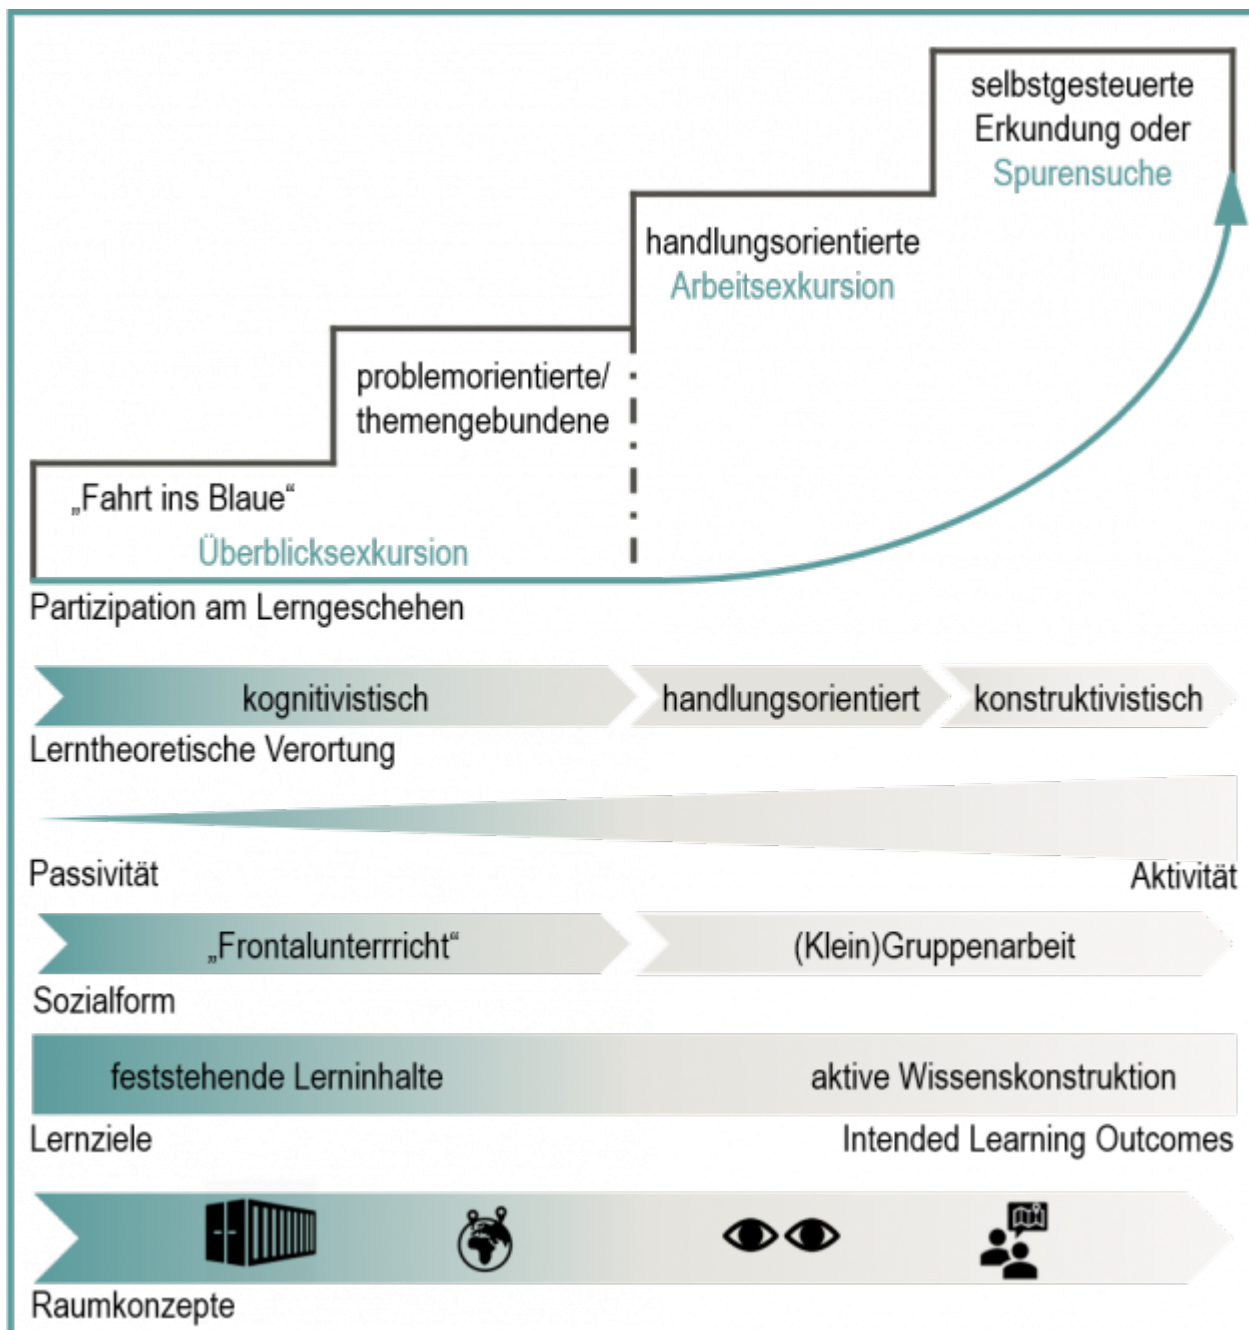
selbstgesteuerte Erkundung oder Spurensuche

handlungsorientierte Arbeitsexkursion

problemorientierte/ themengebundene

„Fahrt ins Blaue“

Überblicksexkursion

Partizipation am Lerngeschehen

kognitivistisch

handlungsorientiert

konstruktivistisch

Lerntheoretische Verortung

Passivität

Aktivität

„Frontalunterrricht“

(Klein)Gruppenarbeit

Sozialform

feststehende Lerninhalte

aktive Wissenskonstruktion

Lernziele

Intended Learning Outcomes

Raumkonzepte